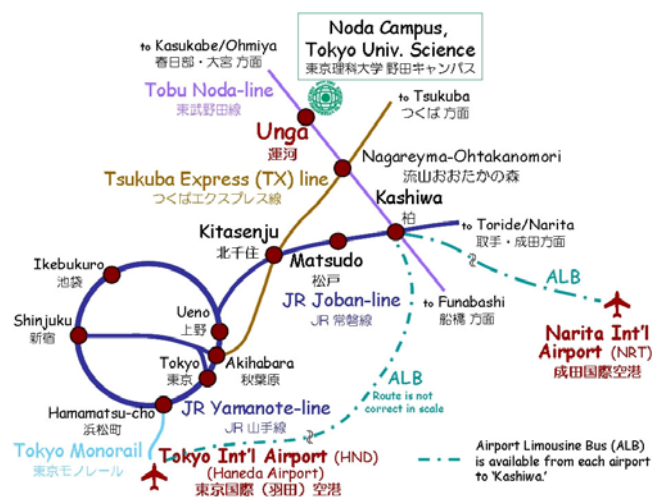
Noda Campus, Tokyo Univ. Science
東京理科大学 野田キャンパス

to Kasukabe/Ohmiya
春日部・大宮 方面

Tobu Noda-line
東武野田線

to Tsukuba
つくば 方面

Unga
運河

Nagareyma-Ohtakanomori
流山おおたかの森

Tsukuba Express (TX) line
つくばエクスプレス線

Kashiwa
柏

Kitasenju
北千住

to Toride/Narita
取手・成田方面

Matsudo
松戸

Ikebukuro
池袋

JR Joban-line
JR 常磐線

ALB

to Funabashi
船橋 方面

Ueno
上野

Shinjuku
新宿

Narita Int'l Airport (NRT)
成田国際空港

Tokyo
東京

Akihabara
秋葉原

ALB

Route is not correct in scale

Hamamatsu-cho
浜松町

JR Yamanote-line
JR 山手線

Tokyo Monorail
東京モノレール

Tokyo Int'l Airport (HND)
(Haneda Airport)
東京国際（羽田）空港

Airport Limousine Bus (ALB) is available from each airport to 'Kashiwa.'